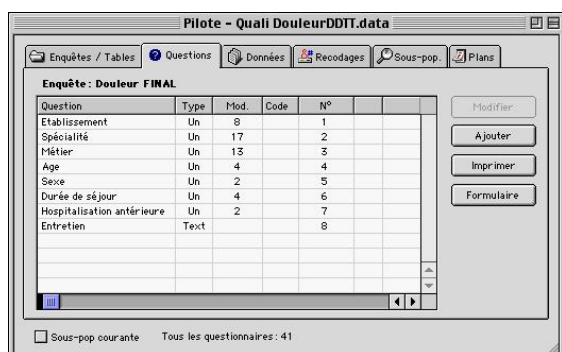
Pilote - Quali DouleurDDTT.data

Enquêtes / Tables | Questions | Données | Recodages | Sous-pop. | Plans

Enquête : Douleur FINAL

| Question | Type | Mod. | Code | N° |
|---|---|---|---|---|
| Etablissement | Un | 8 | | 1 |
| Spécialité | Un | 17 | | 2 |
| Métier | Un | 13 | | 3 |
| Age | Un | 4 | | 4 |
| Sexe | Un | 2 | | 5 |
| Durée de séjour | Un | 4 | | 6 |
| Hospitalisation antérieure | Un | 2 | | 7 |
| Entretien | Text | | | 8 |

Modifier
Ajouter
Imprimer
Formulaire

Sous-pop courante   Tous les questionnaires : 41